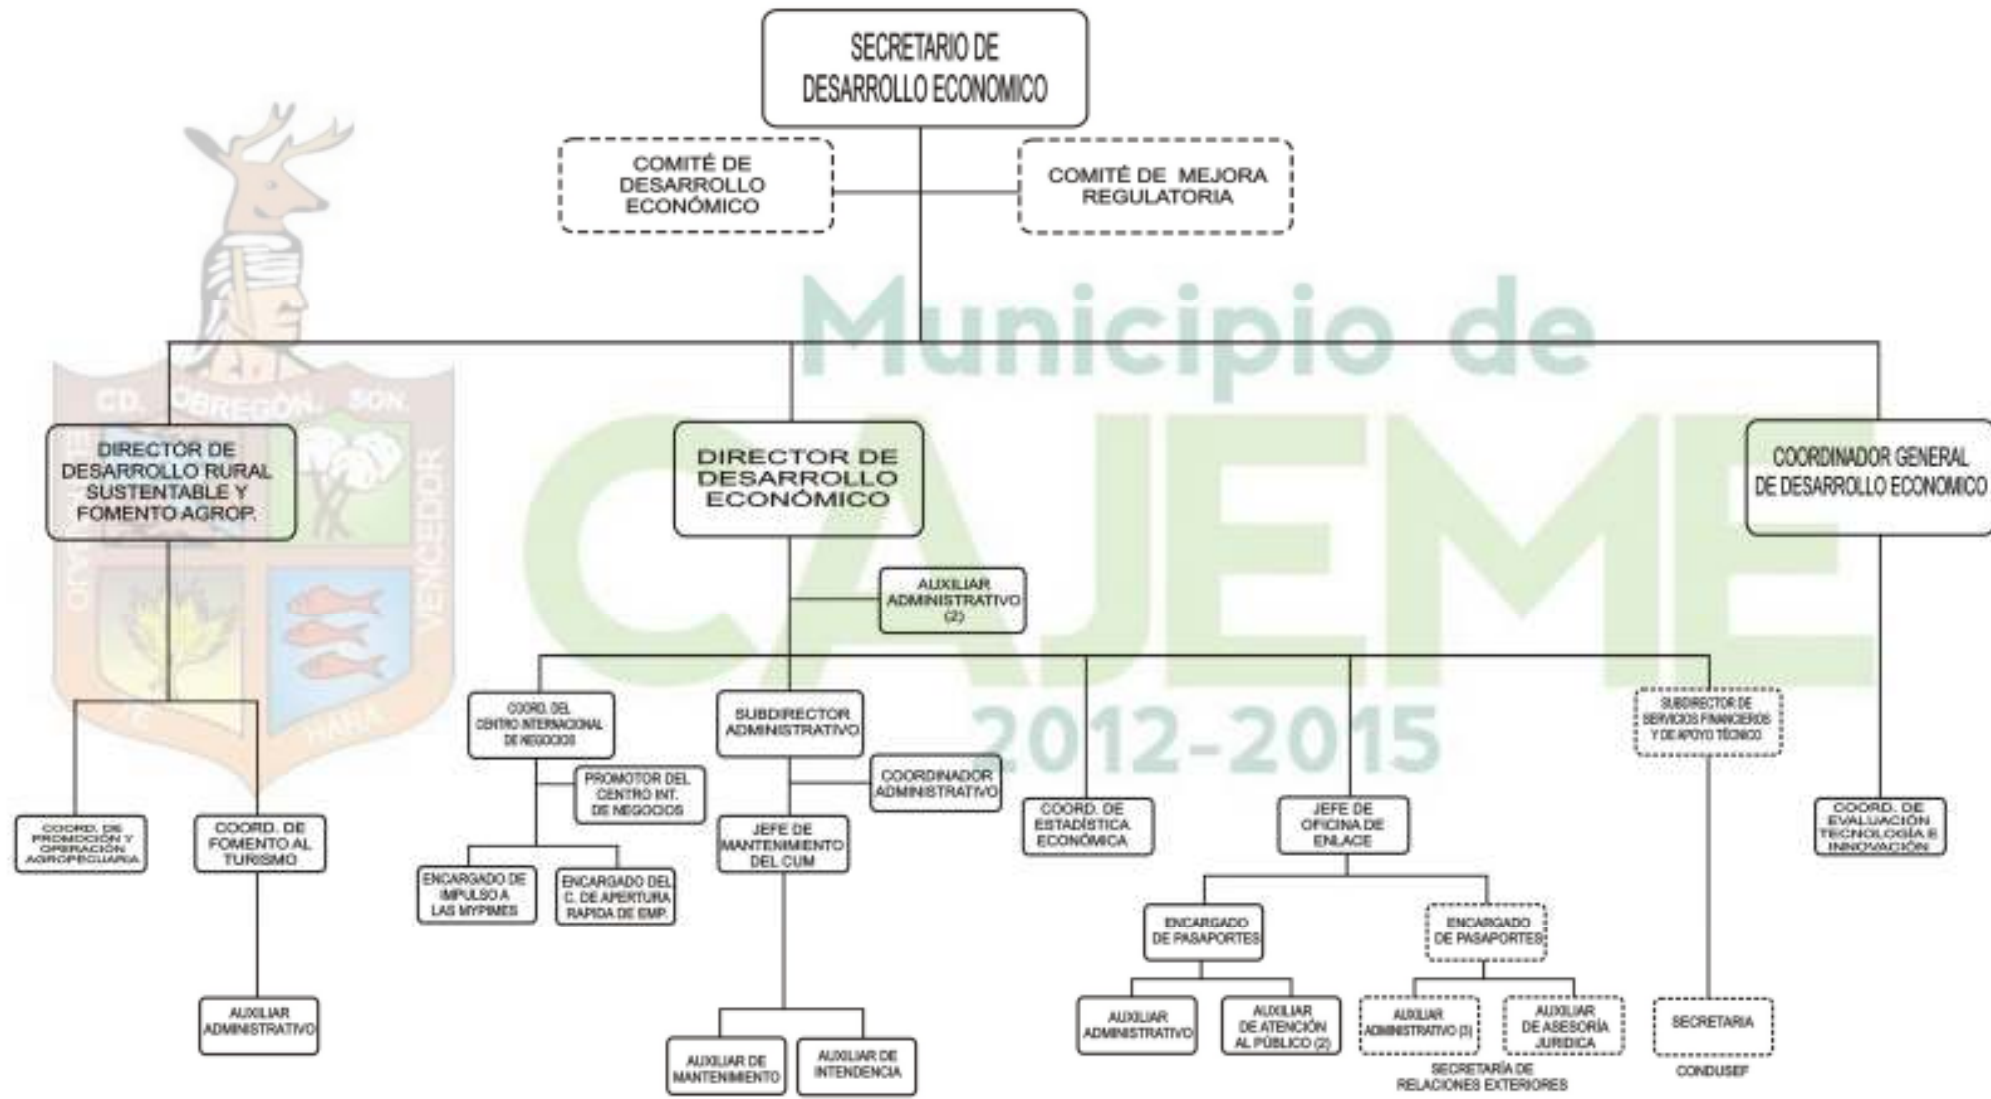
SECRETARIO DE DESARROLLO ECONOMICO

COMITÉ DE DESARROLLO ECONÓMICO

COMITÉ DE MEJORA REGULATORIA

Municipio de CAJEME 2012-2015

CD. OBREGÓN, SON.

VENCEDOR

DIRECTOR DE DESARROLLO RURAL SUSTENTABLE Y FOMENTO AGROP.

DIRECTOR DE DESARROLLO ECONÓMICO

COORDINADOR GENERAL DE DESARROLLO ECONOMICO

AUXILIAR ADMINISTRATIVO (2)

COORD. DEL CENTRO INTERNACIONAL DE NEGOCIOS

SUBDIRECTOR ADMINISTRATIVO

SUBDIRECTOR DE SERVICIOS FINANCIEROS Y DE APOYO TÉCNICO

PROMOTOR DEL CENTRO INT. DE NEGOCIOS

COORDINADOR ADMINISTRATIVO

COORD. DE PROMOCIÓN Y OPERACIÓN AGROPECUARIA

COORD. DE FOMENTO AL TURISMO

JEFE DE MANTENIMIENTO DEL CUM

COORD. DE ESTADÍSTICA ECONÓMICA

JEFE DE OFICINA DE ENLACE

COORD. DE EVALUACIÓN TECNOLOGÍA E INNOVACIÓN

ENCARGADO DE IMPULSO A LAS MYPIMES

ENCARGADO DEL C. DE APERTURA RAPIDA DE EMP.

ENCARGADO DE PASAPORTES

ENCARGADO DE PASAPORTES

AUXILIAR ADMINISTRATIVO

AUXILIAR ADMINISTRATIVO

AUXILIAR DE ATENCIÓN AL PÚBLICO (2)

AUXILIAR ADMINISTRATIVO (3)

AUXILIAR DE ASESORÍA JURIDICA

SECRETARÍA DE RELACIONES EXTERIORES

SECRETARIA

CONDUSEF

AUXILIAR DE MANTENIMIENTO

AUXILIAR DE INTENDENCIA